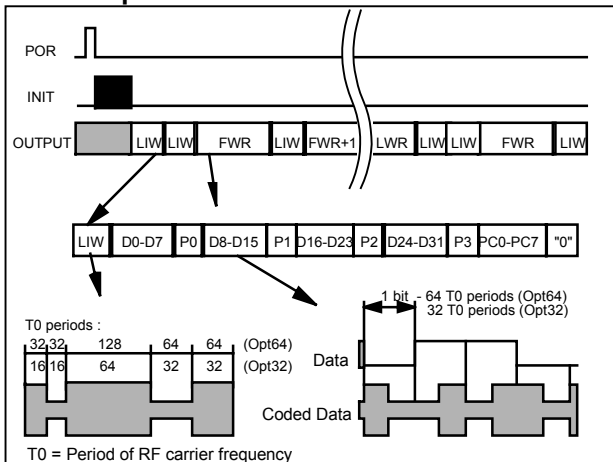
POR

INIT

OUTPUT LIW LIW FWR LIW FWR+1 LWR LIW LIW FWR LIW

LIW D0-D7 P0 D8-D15 P1 D16-D23 P2 D24-D31 P3 PC0-PC7 "0"

T0 periods :

32 32 128 64 64 (Opt64)
16 16 64 32 32 (Opt32)

1 bit - 64 T0 periods (Opt64)
32 T0 periods (Opt32)

Data

Coded Data

T0 = Period of RF carrier frequency